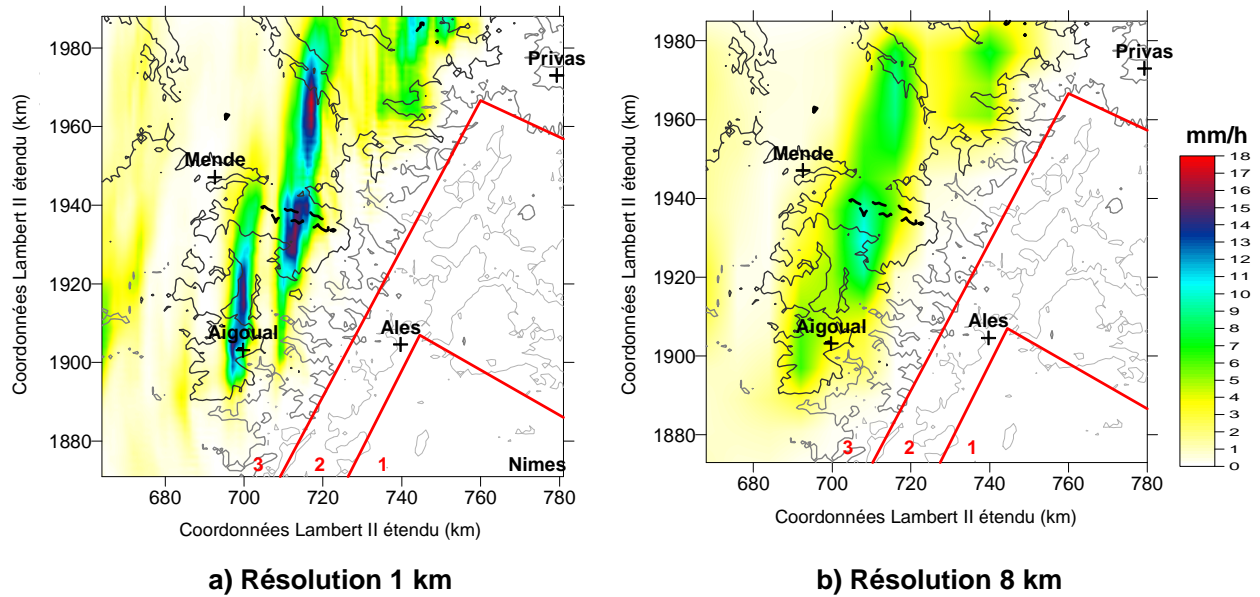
1980
1960
1940
1920
1900
1880
Coordonnées Lambert II étendu (km)
Privas
Mende
Aigoual
Ales
Nimes
3
2
1
680
700
720
740
760
780
Coordonnées Lambert II étendu (km)

a) Résolution 1 km

1980
1960
1940
1920
1900
1880
Coordonnées Lambert II étendu (km)
Privas
Mende
Aigoual
Ales
3
2
1
680
700
720
740
760
780
Coordonnées Lambert II étendu (km)

b) Résolution 8 km

mm/h
18
17
16
15
14
13
12
11
10
9
8
7
6
5
4
3
2
1
0